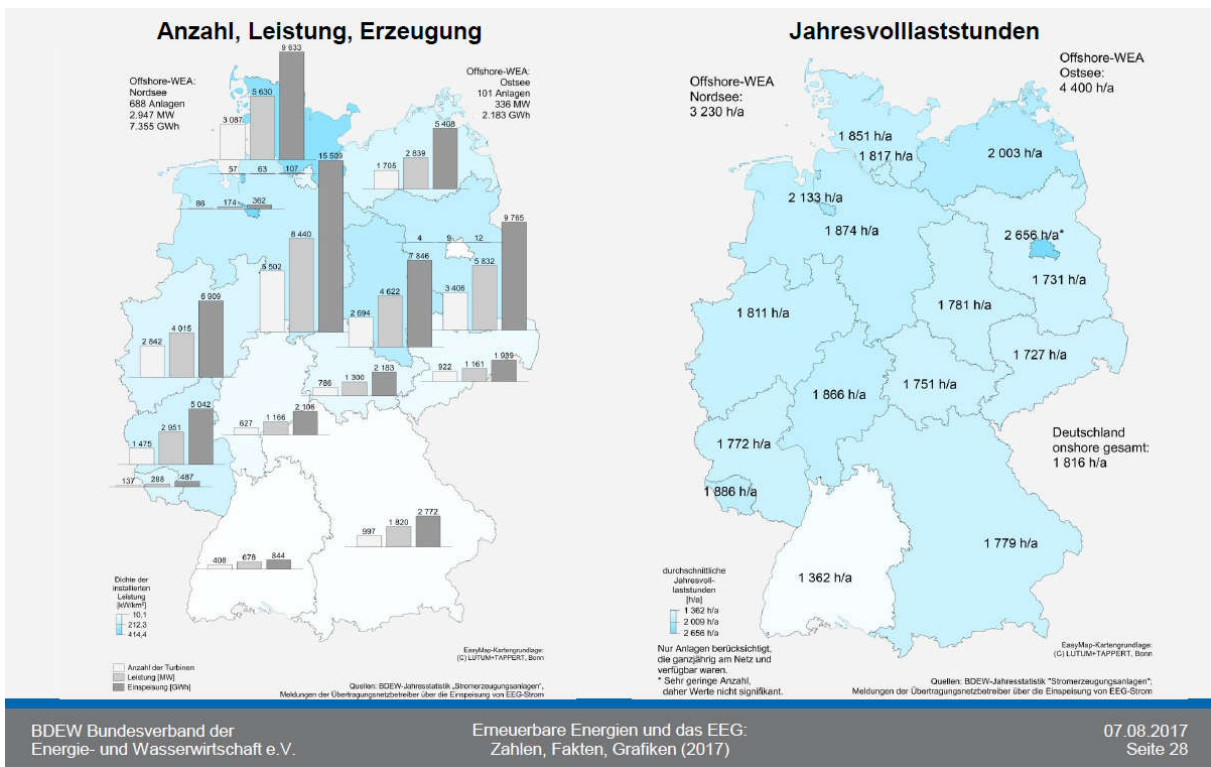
Anzahl, Leistung, Erzeugung

Offshore-WEA: Nordsee
688 Anlagen
2.947 MW
7.355 GWh

Offshore-WEA: Ostsee
101 Anlagen
336 MW
2.183 GWh

9 633
5 630
3 087
57 63 107
5 408
2 839
1 705
15 529
86 174 362
8 440
5 502
4 9 12
9 765
7 846
5 832
6 909
4 622
3 406
2 842 4 015
2 694
786 1 390 2 183
922 1 161 1 939
5 042
1 475 2 951
627 1 166 2 106
137 288 487
2 772
997 1 820
408 678 844

Dichte der installierten Leistung [kW/km²]
10,1
212,3
414,4

Anzahl der Turbinen
Leistung [MW]
Einspeisung [GWh]

EasyMap-Kartengrundlage: (C) LUTUM+TAPPERT, Bonn

Quellen: BDEW-Jahresstatistik „Stromerzeugungsanlagen", Meldungen der Übertragungsnetzbetreiber über die Einspeisung von EEG-Strom

Jahresvolllaststunden

Offshore-WEA Nordsee: 3 230 h/a

Offshore-WEA Ostsee: 4 400 h/a

1 851 h/a
1 817 h/a
2 003 h/a
2 133 h/a
1 874 h/a
2 656 h/a*
1 731 h/a
1 811 h/a
1 781 h/a
1 727 h/a
1 866 h/a
1 751 h/a
1 772 h/a
1 886 h/a
Deutschland onshore gesamt: 1 816 h/a
1 779 h/a
1 362 h/a

durchschnittliche Jahresvolllaststunden [h/a]
1 362 h/a
2 009 h/a
2 656 h/a

Nur Anlagen berücksichtigt, die ganzjährig am Netz und verfügbar waren.
* Sehr geringe Anzahl, daher Werte nicht signifikant.

EasyMap-Kartengrundlage: (C) LUTUM+TAPPERT, Bonn

Quellen: BDEW-Jahresstatistik "Stromerzeugungsanlagen", Meldungen der Übertragungsnetzbetreiber über die Einspeisung von EEG-Strom

BDEW Bundesverband der Energie- und Wasserwirtschaft e.V.

Erneuerbare Energien und das EEG: Zahlen, Fakten, Grafiken (2017)

07.08.2017
Seite 28